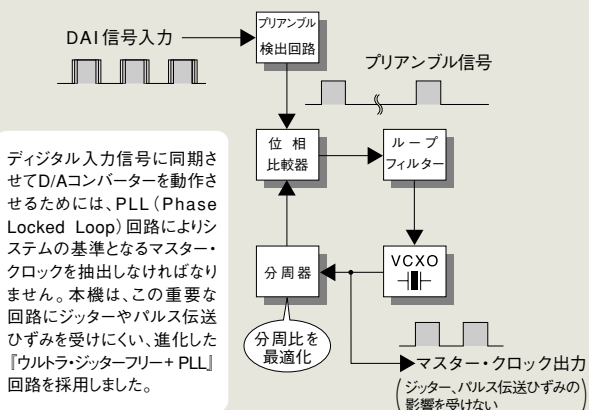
DAI信号入力

プリアンブル検出回路

プリアンブル信号

位相比較器

ループフィルター

ディジタル入力信号に同期させてD/Aコンバーターを動作させるためには、PLL（Phase Locked Loop）回路によりシステムの基準となるマスター・クロックを抽出しなければなりません。本機は、この重要な回路にジッターやパルス伝送ひずみを受けにくい、進化した『ウルトラ・ジッターフリー＋PLL』回路を採用しました。

分周器

VCXO

分周比を最適化

マスター・クロック出力

（ジッター、パルス伝送ひずみの影響を受けない）